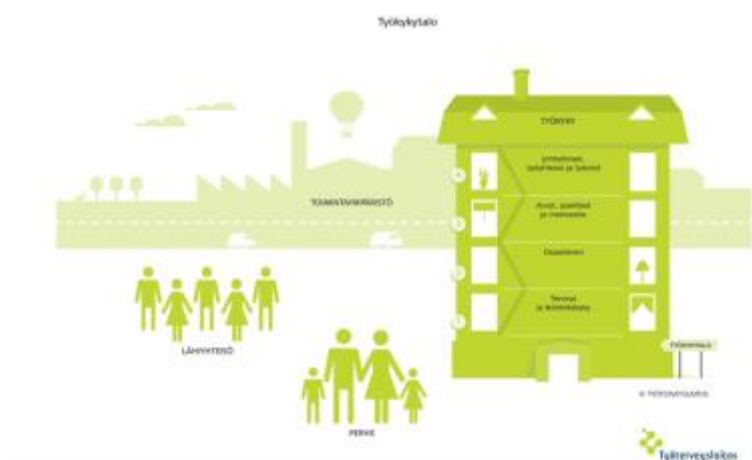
Työkykytalo

TYÖKYKY

TYÖ
Johtaminen, työyhteisö ja työolot

4

Arvot, asenteet ja motivaatio

3

Osaaminen

2

Terveys ja toimintakyky

1

TOIMINTAYMPÄRISTÖ

LÄHIYHTEISÖ

PERHE

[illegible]

© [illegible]

Työterveyslaitos